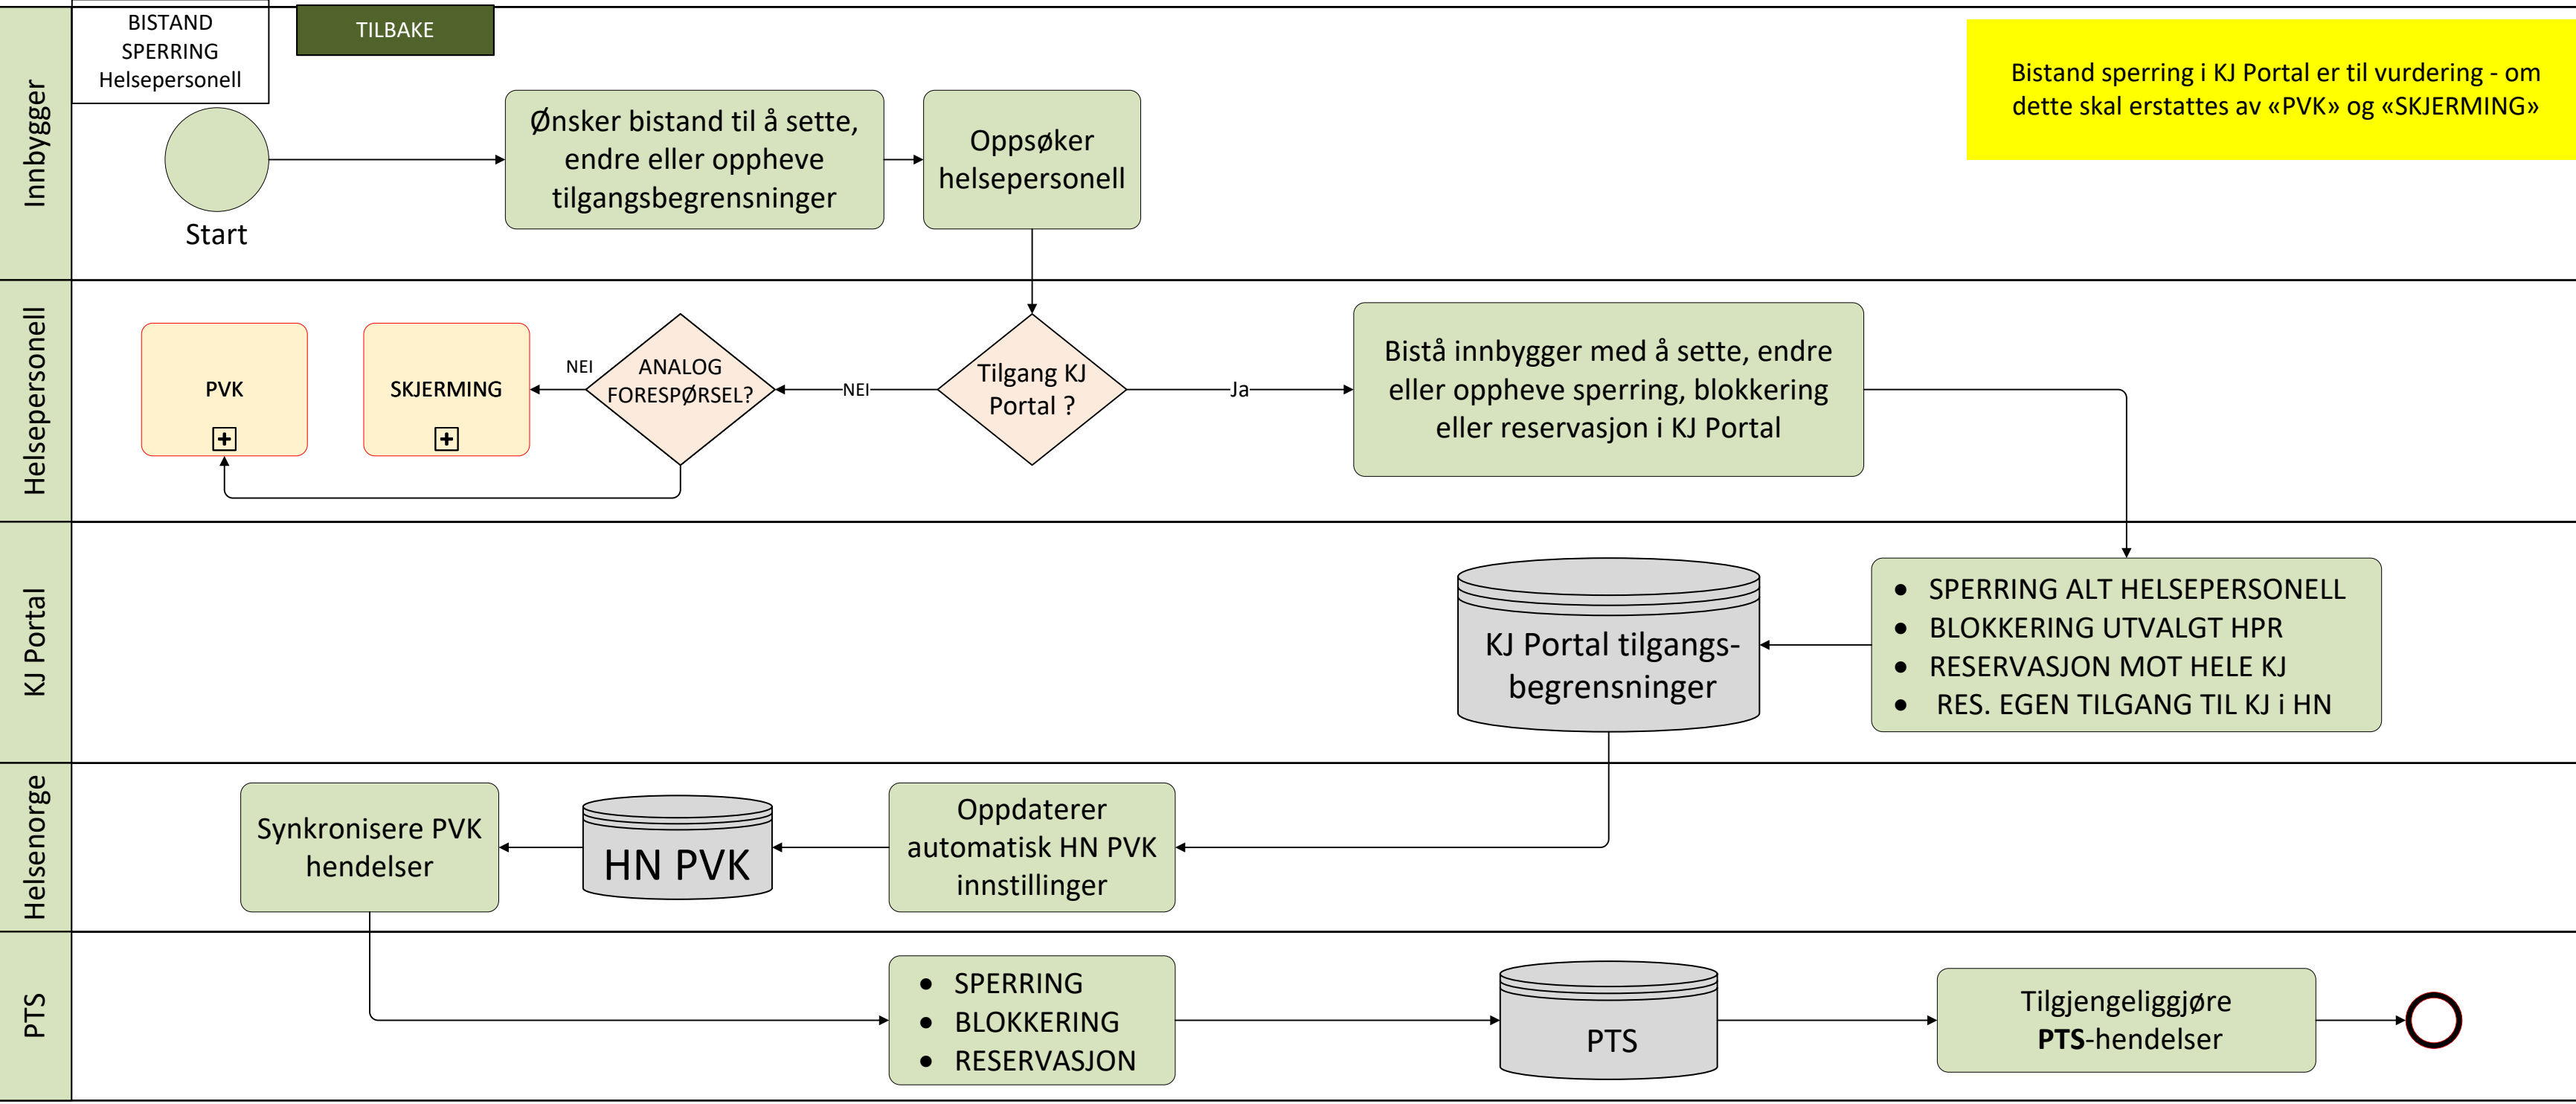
BISTAND SPERRING Helsepersonell

TILBAKE

Bistand sperring i KJ Portal er til vurdering - om dette skal erstattes av «PVK» og «SKJERMING»

Innbygger

Start

Ønsker bistand til å sette, endre eller oppheve tilgangsbegrensninger

Oppsøker helsepersonell

Helsepersonell

PVK

SKJERMING

NEI

ANALOG FORESPØRSEL?

NEI

Tilgang KJ Portal ?

Ja

Bistå innbygger med å sette, endre eller oppheve sperring, blokkering eller reservasjon i KJ Portal

KJ Portal

KJ Portal tilgangs-begrensninger

- SPERRING ALT HELSEPERSONELL
- BLOKKERING UTVALGT HPR
- RESERVASJON MOT HELE KJ
- RES. EGEN TILGANG TIL KJ i HN

Helsenorge

Synkronisere PVK hendelser

HN PVK

Oppdaterer automatisk HN PVK innstillinger

PTS

- SPERRING
- BLOKKERING
- RESERVASJON

PTS

Tilgjengeliggjøre **PTS**-hendelser